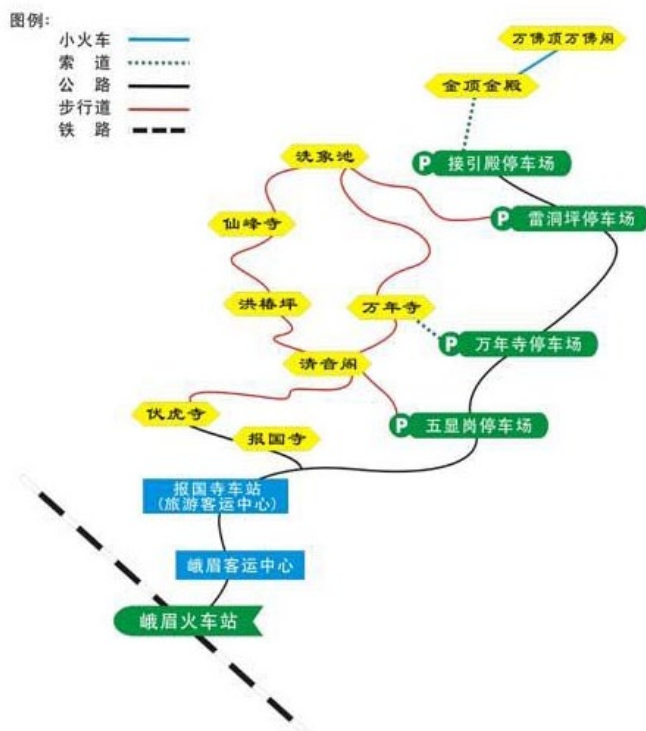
图例:
小火车
索 道
公 路
步行道
铁 路

万佛顶万佛阁
金顶金殿
P 接引殿停车场
洗象池
P 雷洞坪停车场
仙峰寺
洪椿坪
万年寺
P 万年寺停车场
清音阁
伏虎寺
P 五显岗停车场
报国寺
报国寺车站 (旅游客运中心)
峨眉客运中心
峨眉火车站